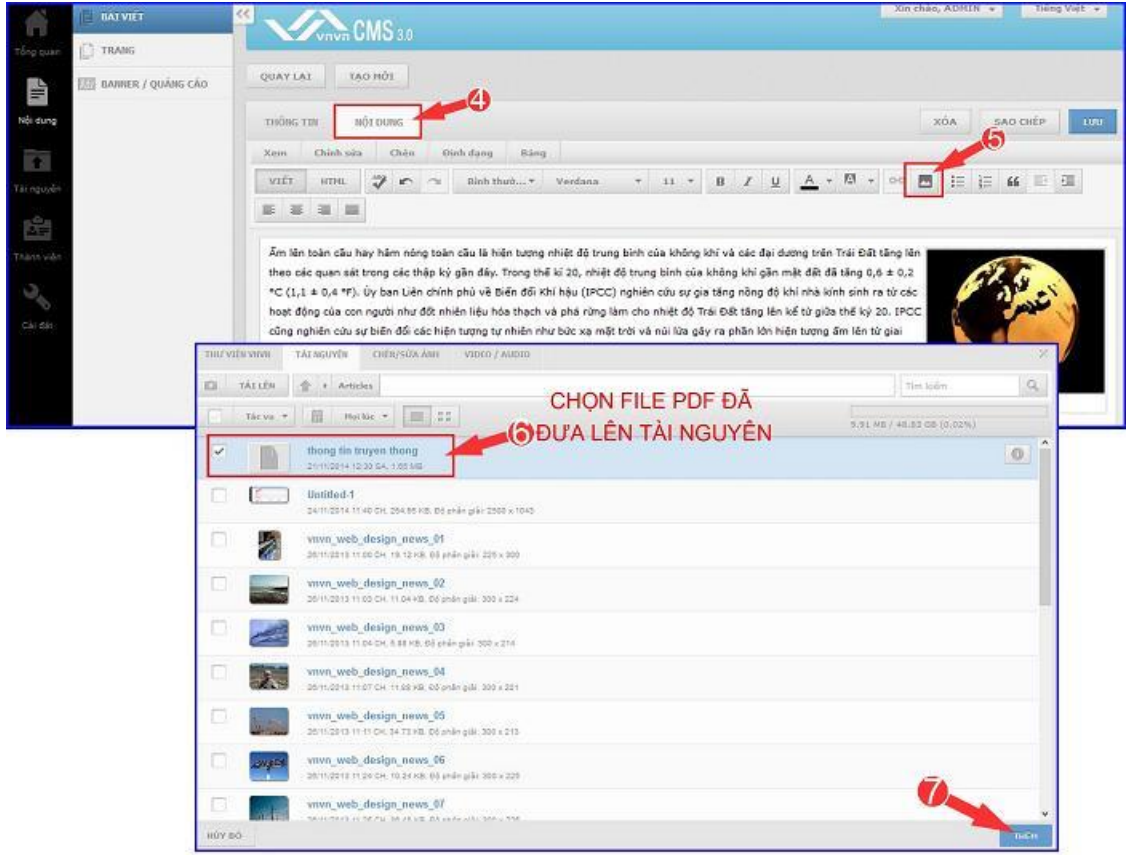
Tổng quan

Nội dung

Tài nguyên

Thành viên

Cài đặt

BÀI VIẾT

TRANG

BANNER / QUẢNG CÁO

vnvn CMS 3.0

Xin chào, ADMIN

Tiếng Việt

QUAY LẠI

TẠO MỚI

THÔNG TIN

NỘI DUNG

4

XÓA

SAO CHÉP

LƯU

5

Xem

Chỉnh sửa

Chèn

Định dạng

Bảng

VIẾT

HTML

Bình thường...

Verdana

11

B

I

U

A

Ấm lên toàn cầu hay hâm nóng toàn cầu là hiện tượng nhiệt độ trung bình của không khí và các đại dương trên Trái Đất tăng lên theo các quan sát trong các thập kỷ gần đây. Trong thế kỉ 20, nhiệt độ trung bình của không khí gần mặt đất đã tăng 0,6 ± 0,2 °C (1,1 ± 0,4 °F). Ủy ban Liên chính phủ về Biến đổi Khí hậu (IPCC) nghiên cứu sự gia tăng nồng độ khí nhà kính sinh ra từ các hoạt động của con người như đốt nhiên liệu hóa thạch và phá rừng làm cho nhiệt độ Trái Đất tăng lên kể từ giữa thế kỷ 20. IPCC cũng nghiên cứu sự biến đổi các hiện tượng tự nhiên như bức xạ mặt trời và núi lửa gây ra phần lớn hiện tượng ấm lên từ giai

THƯ VIỆN VNVN

TÀI NGUYÊN

CHÈN/SỬA ẢNH

VIDEO / AUDIO

TẢI LÊN

Articles

Tìm kiếm

Tác vụ

Mọi lúc

CHỌN FILE PDF ĐÃ ĐƯA LÊN TÀI NGUYÊN

6

9.91 MB / 48.83 GB (0.02%)

thong tin truyen thong
21/11/2014 12:33 SA, 1.65 MB

Untitled-1
24/11/2014 11:40 CH, 254.95 KB, Độ phân giải: 2500 x 1043

vnvn_web_design_news_01
26/11/2013 11:00 CH, 19.12 KB, Độ phân giải: 225 x 300

vnvn_web_design_news_02
26/11/2013 11:03 CH, 11.04 KB, Độ phân giải: 300 x 224

vnvn_web_design_news_03
26/11/2013 11:04 CH, 8.88 KB, Độ phân giải: 300 x 214

vnvn_web_design_news_04
26/11/2013 11:07 CH, 11.58 KB, Độ phân giải: 300 x 221

vnvn_web_design_news_05
26/11/2013 11:11 CH, 34.73 KB, Độ phân giải: 300 x 213

vnvn_web_design_news_06
26/11/2013 11:24 CH, 10.24 KB, Độ phân giải: 300 x 225

vnvn_web_design_news_07
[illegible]

HỦY BỎ

7

THÊM